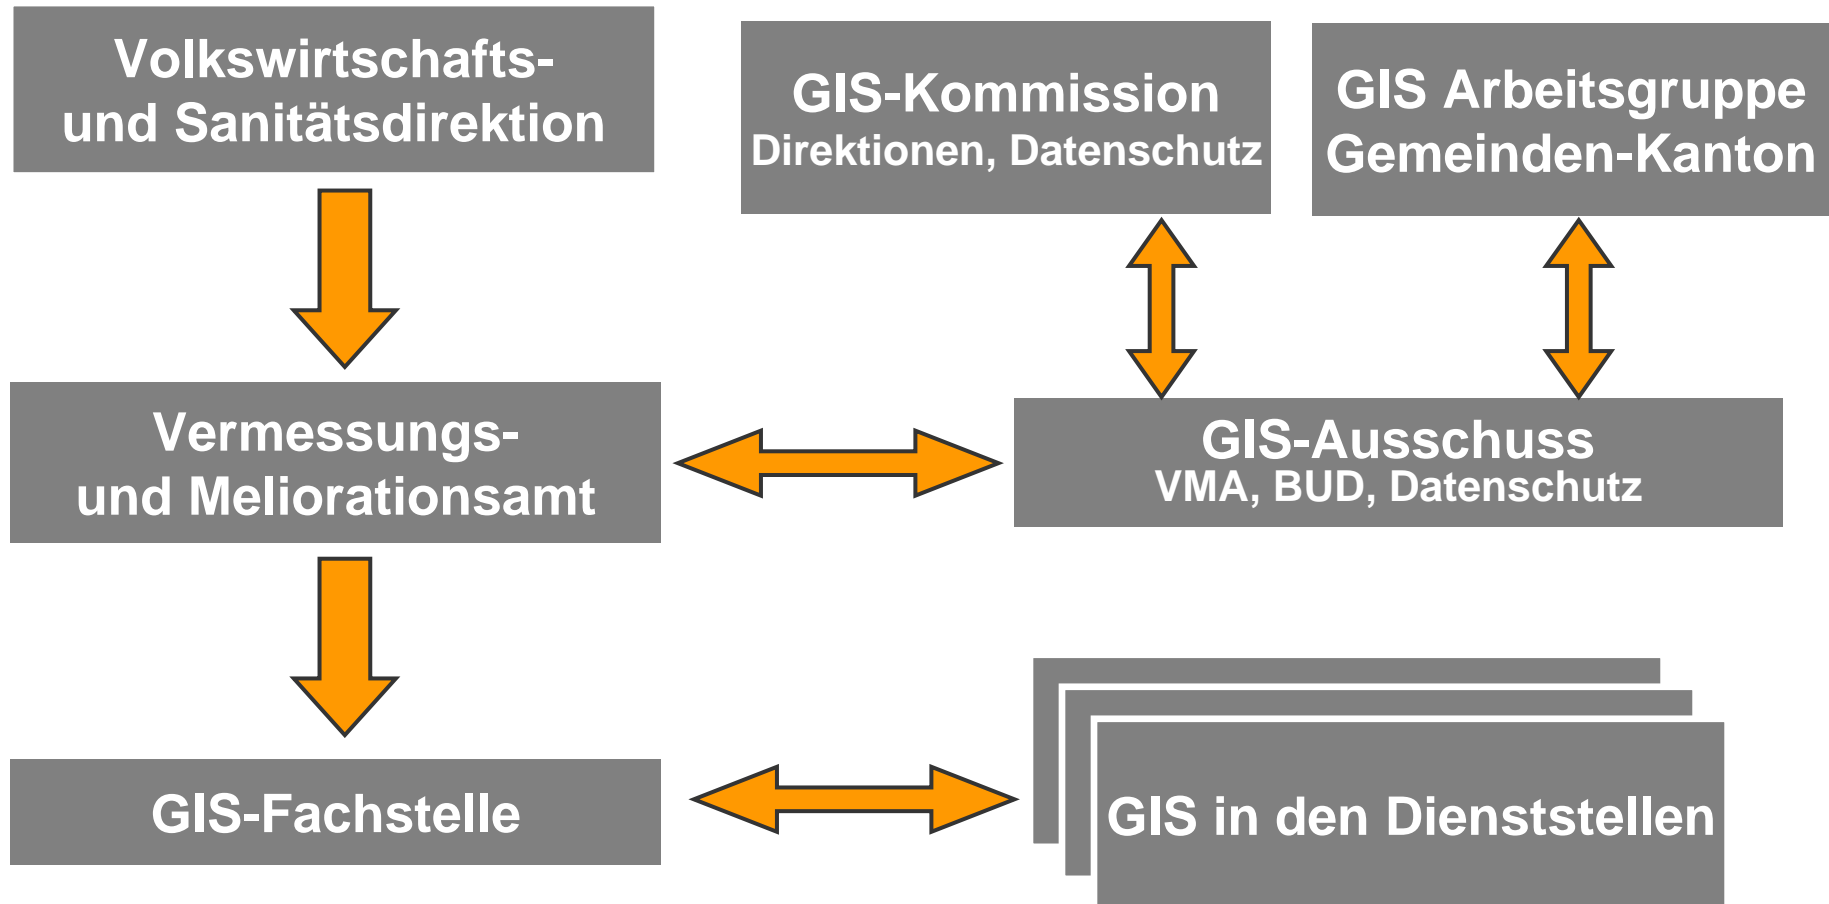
Volkswirtschafts- und Sanitätsdirektion

GIS-Kommission
Direktionen, Datenschutz

GIS Arbeitsgruppe Gemeinden-Kanton

Vermessungs- und Meliorationsamt

GIS-Ausschuss
VMA, BUD, Datenschutz

GIS-Fachstelle

GIS in den Dienststellen